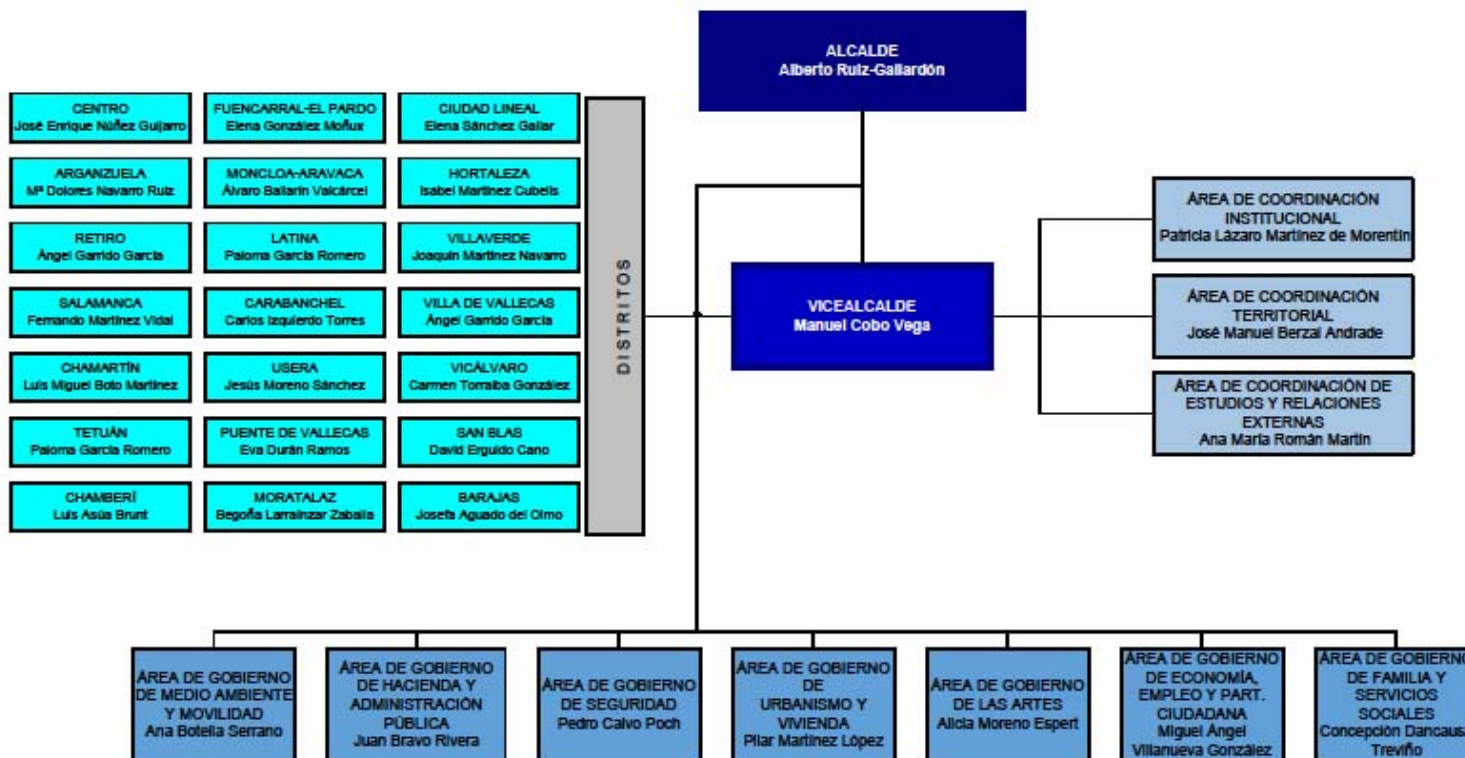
ALCALDE
Alberto Ruiz-Gallardón

CENTRO
José Enrique Núñez Guijarro

FUENCARRAL-EL PARDO
Elena González Moñux

CIUDAD LINEAL
Elena Sánchez Gallar

ARGANZUELA
Mª Dolores Navarro Ruiz

MONCLOA-ARAVACA
Álvaro Ballarín Valcárcel

HORTALEZA
Isabel Martínez Cubells

RETIRO
Ángel Garrido García

LATINA
Paloma García Romero

VILLAVERDE
Joaquín Martínez Navarro

SALAMANCA
Fernando Martínez Vidal

CARABANCHEL
Carlos Izquierdo Torres

VILLA DE VALLECAS
Ángel Garrido García

CHAMARTÍN
Luis Miguel Boto Martínez

USERA
Jesús Moreno Sánchez

VICÁLVARO
Carmen Torralba González

TETUÁN
Paloma García Romero

PUENTE DE VALLECAS
Eva Durán Ramos

SAN BLAS
David Erguido Cano

CHAMBERÍ
Luis Asúa Brunt

MORATALAZ
Begoña Larrainzar Zaballa

BARAJAS
Josefa Aguado del Olmo

DISTRITOS

VICEALCALDE
Manuel Cobo Vega

ÁREA DE COORDINACIÓN INSTITUCIONAL
Patricia Lázaro Martínez de Morentin

ÁREA DE COORDINACIÓN TERRITORIAL
José Manuel Berzal Andrade

ÁREA DE COORDINACIÓN DE ESTUDIOS Y RELACIONES EXTERNAS
Ana María Román Martín

ÁREA DE GOBIERNO DE MEDIO AMBIENTE Y MOVILIDAD
Ana Botella Serrano

ÁREA DE GOBIERNO DE HACIENDA Y ADMINISTRACIÓN PÚBLICA
Juan Bravo Rivera

ÁREA DE GOBIERNO DE SEGURIDAD
Pedro Calvo Poch

ÁREA DE GOBIERNO DE URBANISMO Y VIVIENDA
Pilar Martínez López

ÁREA DE GOBIERNO DE LAS ARTES
Alicia Moreno Espert

ÁREA DE GOBIERNO DE ECONOMÍA, EMPLEO Y PART. CIUDADANA
Miguel Ángel Villanueva González

ÁREA DE GOBIERNO DE FAMILIA Y SERVICIOS SOCIALES
Concepción Dancausa Treviño